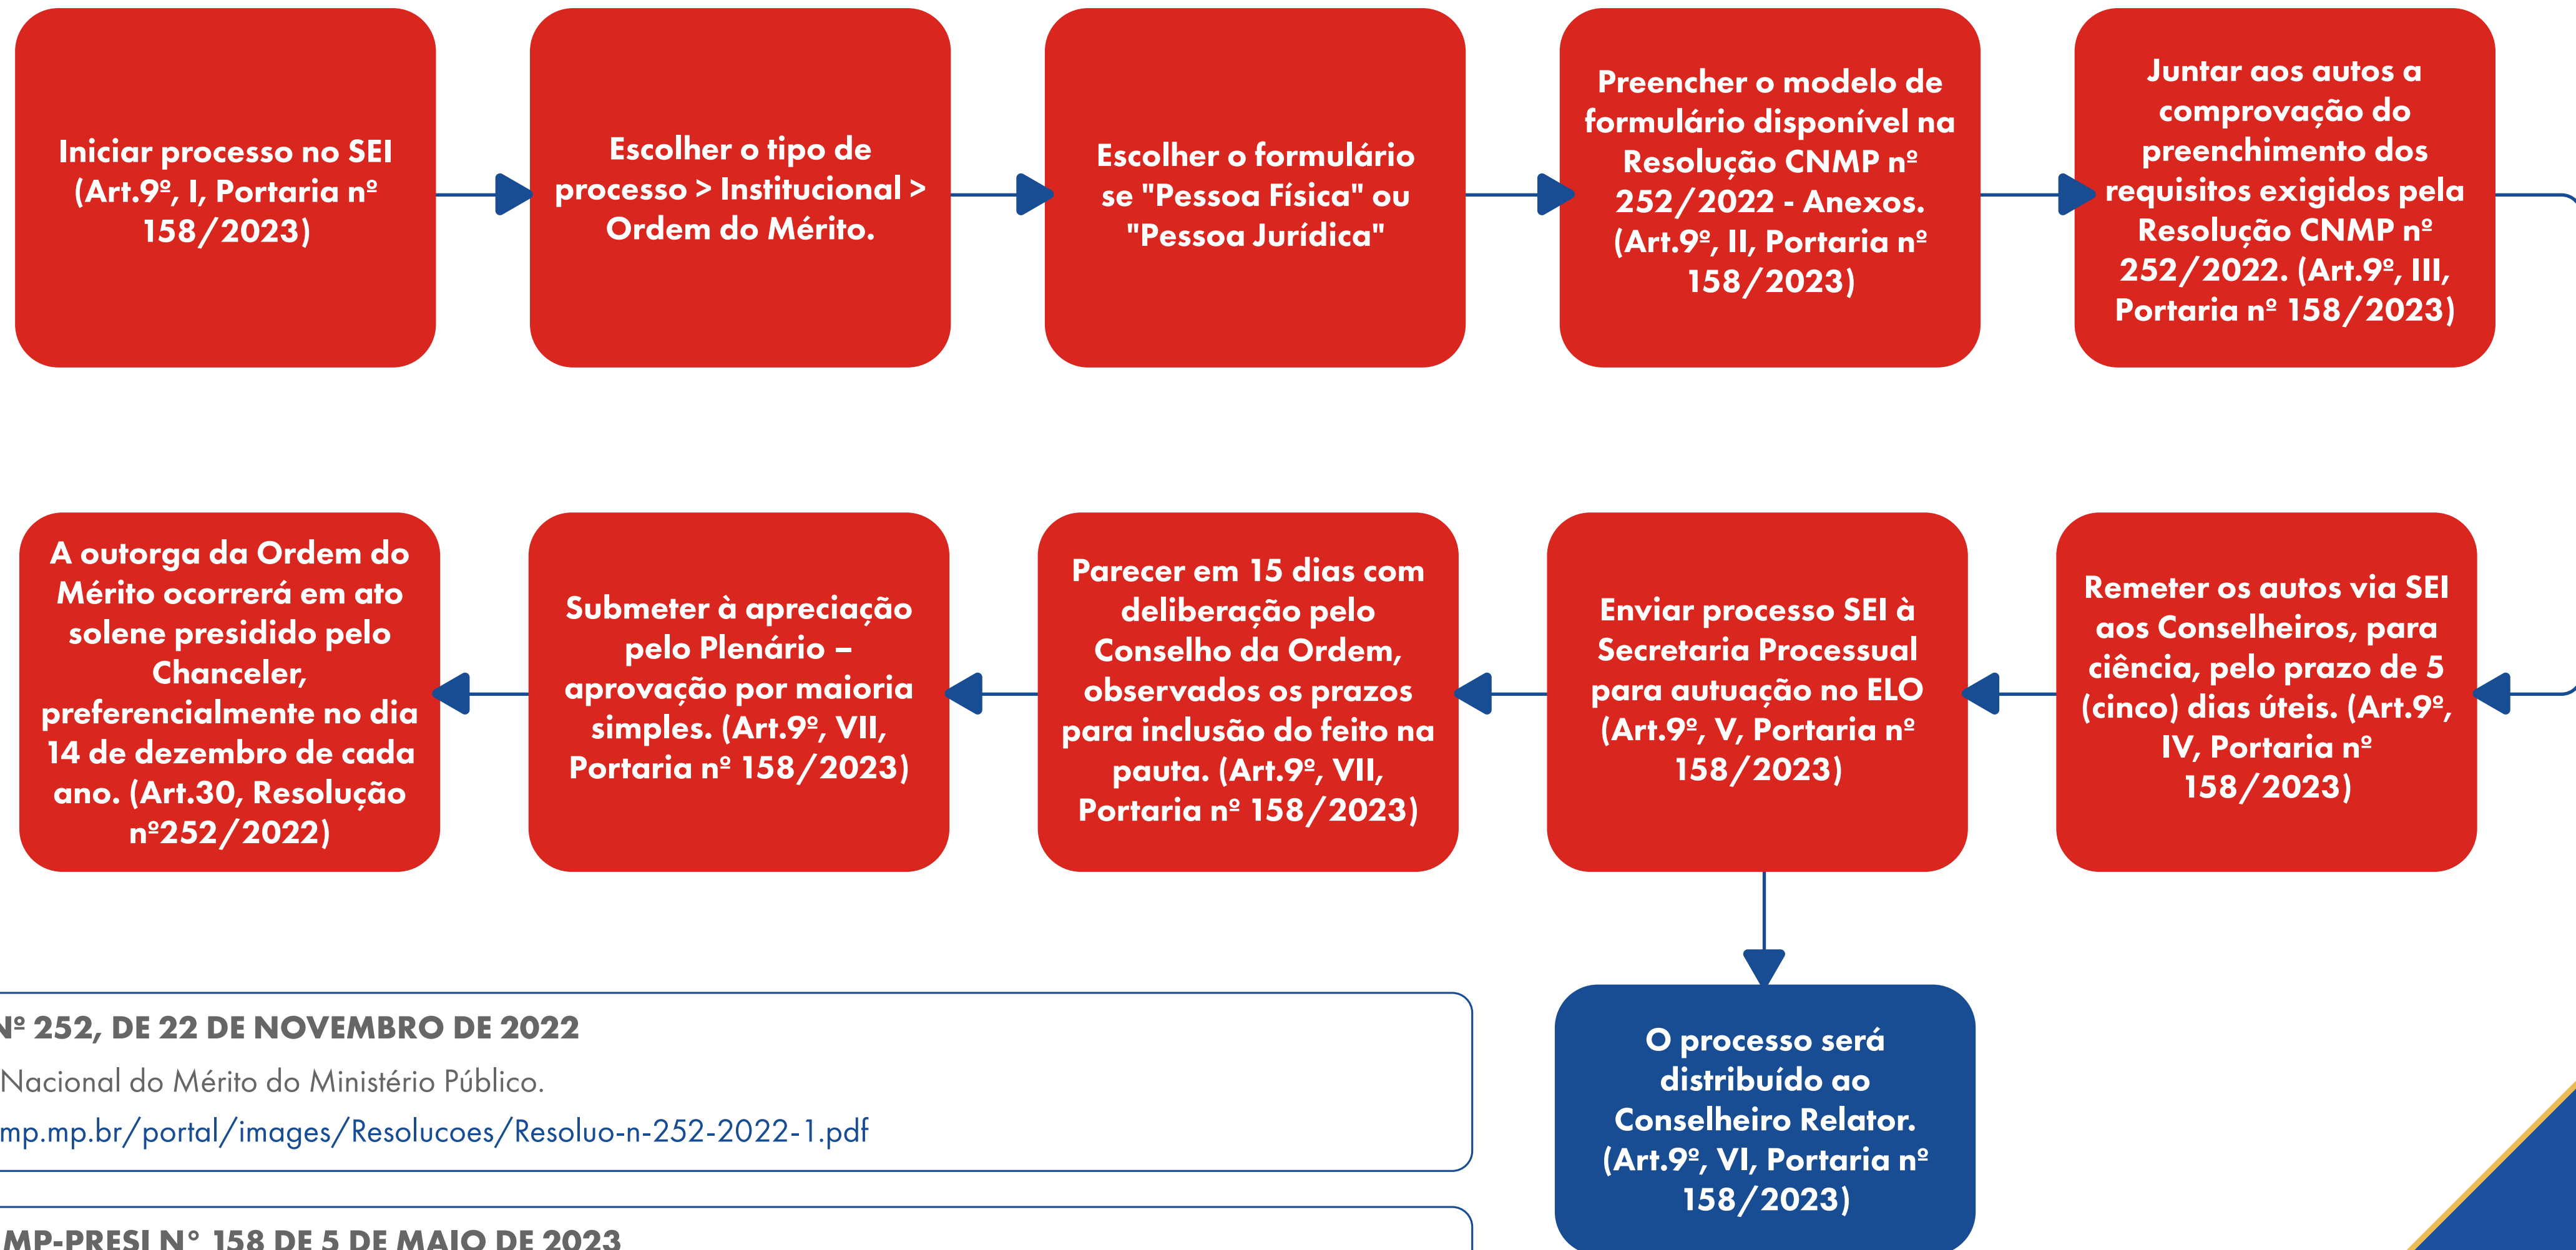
Iniciar processo no SEI (Art.9º, I, Portaria nº 158/2023)

Escolher o tipo de processo > Institucional > Ordem do Mérito.

Escolher o formulário se "Pessoa Física" ou "Pessoa Jurídica"

Preencher o modelo de formulário disponível na Resolução CNMP nº 252/2022 - Anexos. (Art.9º, II, Portaria nº 158/2023)

Juntar aos autos a comprovação do preenchimento dos requisitos exigidos pela Resolução CNMP nº 252/2022. (Art.9º, III, Portaria nº 158/2023)

Remeter os autos via SEI aos Conselheiros, para ciência, pelo prazo de 5 (cinco) dias úteis. (Art.9º, IV, Portaria nº 158/2023)

Enviar processo SEI à Secretaria Processual para autuação no ELO (Art.9º, V, Portaria nº 158/2023)

Parecer em 15 dias com deliberação pelo Conselho da Ordem, observados os prazos para inclusão do feito na pauta. (Art.9º, VII, Portaria nº 158/2023)

Submeter à apreciação pelo Plenário – aprovação por maioria simples. (Art.9º, VII, Portaria nº 158/2023)

A outorga da Ordem do Mérito ocorrerá em ato solene presidido pelo Chanceler, preferencialmente no dia 14 de dezembro de cada ano. (Art.30, Resolução nº252/2022)

O processo será distribuído ao Conselheiro Relator. (Art.9º, VI, Portaria nº 158/2023)

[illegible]º 252, DE 22 DE NOVEMBRO DE 2022
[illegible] Nacional do Mérito do Ministério Público.
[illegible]mp.mp.br/portal/images/Resolucoes/Resoluo-n-252-2022-1.pdf

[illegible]MP-PRESI N° 158 DE 5 DE MAIO DE 2023